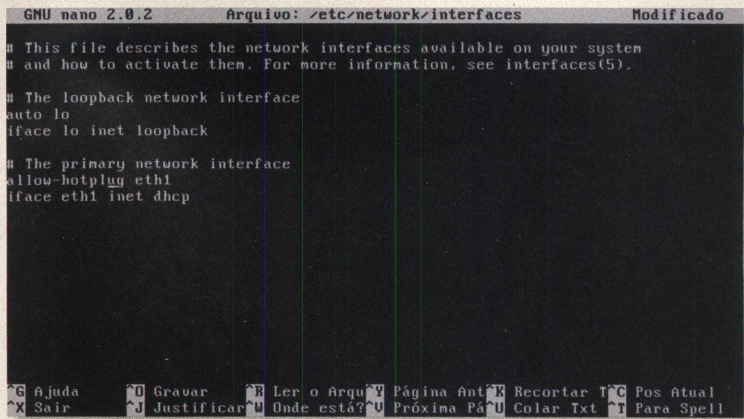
GNU nano 2.0.2 Arquivo: /etc/network/interfaces Modificado

# This file describes the network interfaces available on your system
# and how to activate them. For more information, see interfaces(5).

# The loopback network interface
auto lo
iface lo inet loopback

# The primary network interface
allow-hotplug eth1
iface eth1 inet dhcp

^G Ajuda ^O Gravar ^R Ler o Arqu ^Y Página Ant ^K Recortar T ^C Pos Atual
^X Sair ^J Justificar ^W Onde está? ^V Próxima Pá ^U Colar Txt ^T Para Spell